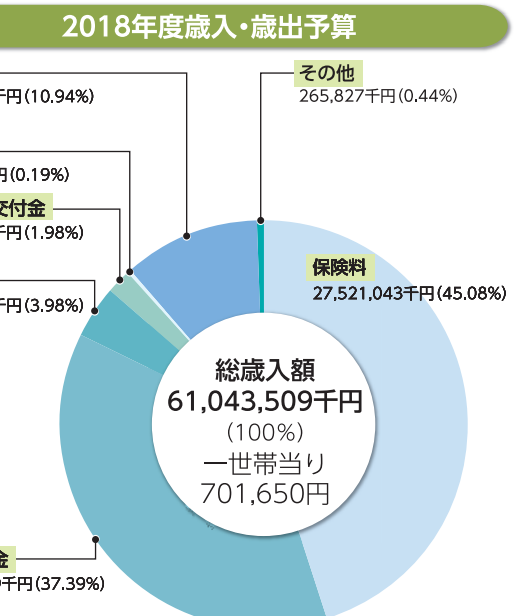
2018年度歳入・歳出予算

千円(10.94%)

その他
265,827千円(0.44%)

円(0.19%)

交付金
千円(1.98%)

保険料
27,521,043千円(45.08%)

千円(3.98%)

総歳入額
61,043,509千円
(100%)
一世帯当り
701,650円

金
千円(37.39%)